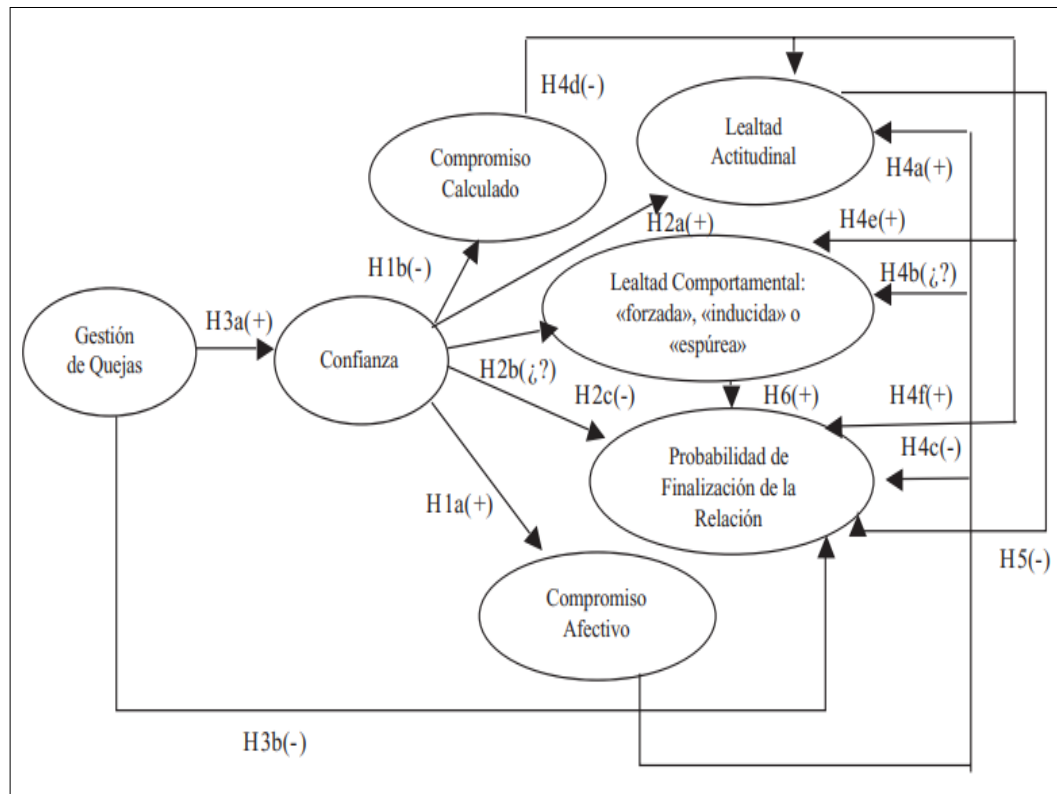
H4d(-)

Lealtad Actitudinal

Compromiso Calculado

H4a(+)

H2a(+)

H4e(+)

H1b(-)

Lealtad Comportamental: «forzada», «inducida» o «espúrea»

H4b(¿?)

Gestión de Quejas

H3a(+)

Confianza

H2b(¿?)

H2c(-)

H6(+)

H4f(+)

Probabilidad de Finalización de la Relación

H4c(-)

H1a(+)

H5(-)

Compromiso Afectivo

H3b(-)